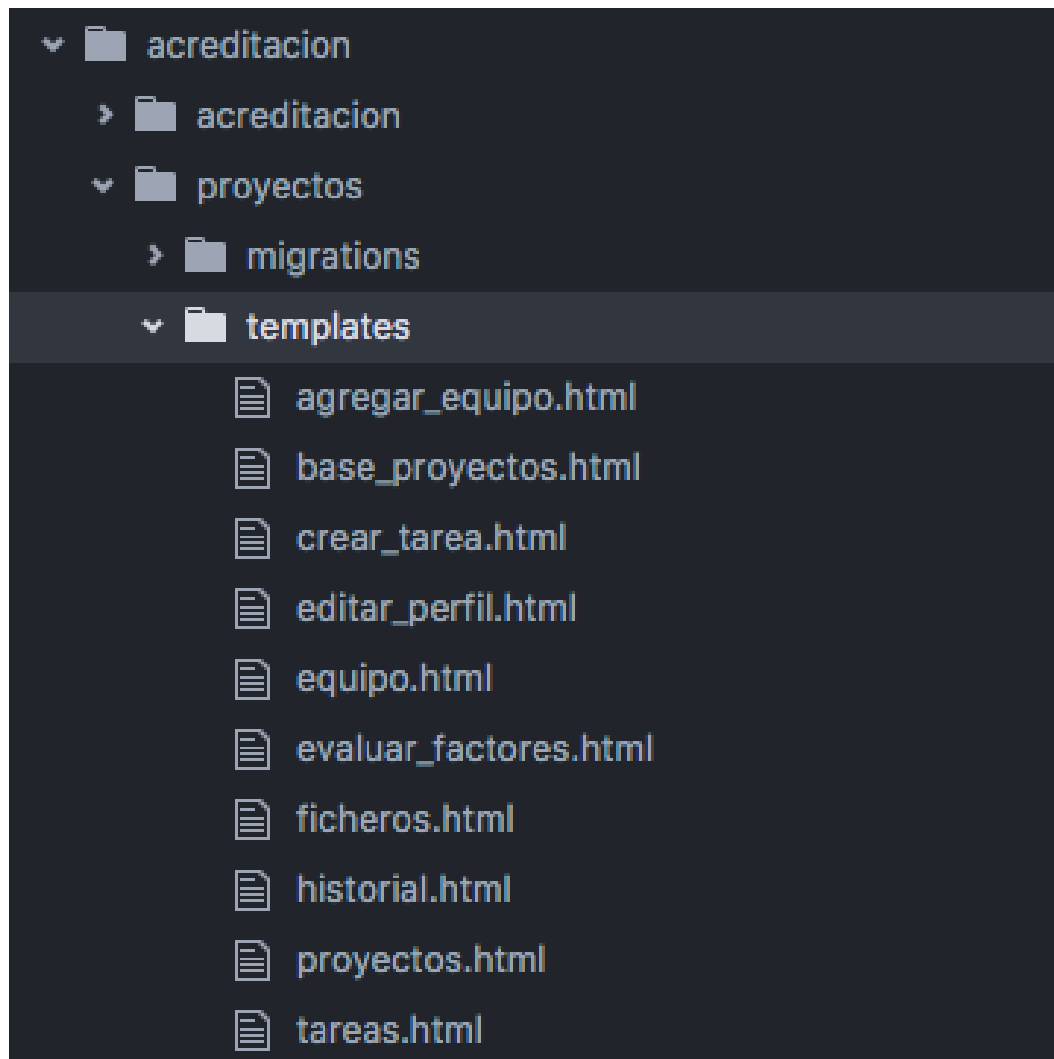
acreditacion
acreditacion
proyectos
migrations
templates
agregar_equipo.html
base_proyectos.html
crear_tarea.html
editar_perfil.html
equipo.html
evaluar_factores.html
ficheros.html
historial.html
proyectos.html
tareas.html